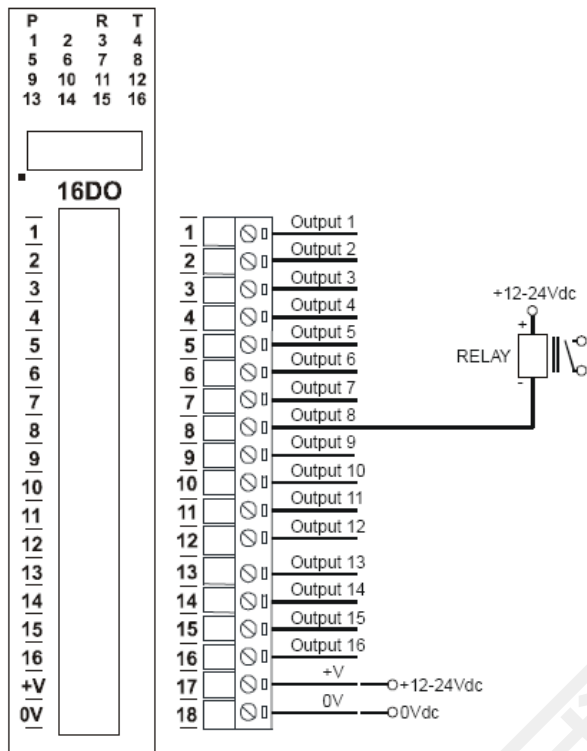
P R T
1 2 3 4
5 6 7 8
9 10 11 12
13 14 15 16

16DO

1
2
3
4
5
6
7
8
9
10
11
12
13
14
15
16
+V
0V

1 Output 1
2 Output 2
3 Output 3
4 Output 4
5 Output 5
6 Output 6
7 Output 7
8 Output 8
9 Output 9
10 Output 10
11 Output 11
12 Output 12
13 Output 13
14 Output 14
15 Output 15
16 Output 16
17 +V +12-24Vdc
18 0V 0Vdc

+12-24Vdc
+
RELAY
-